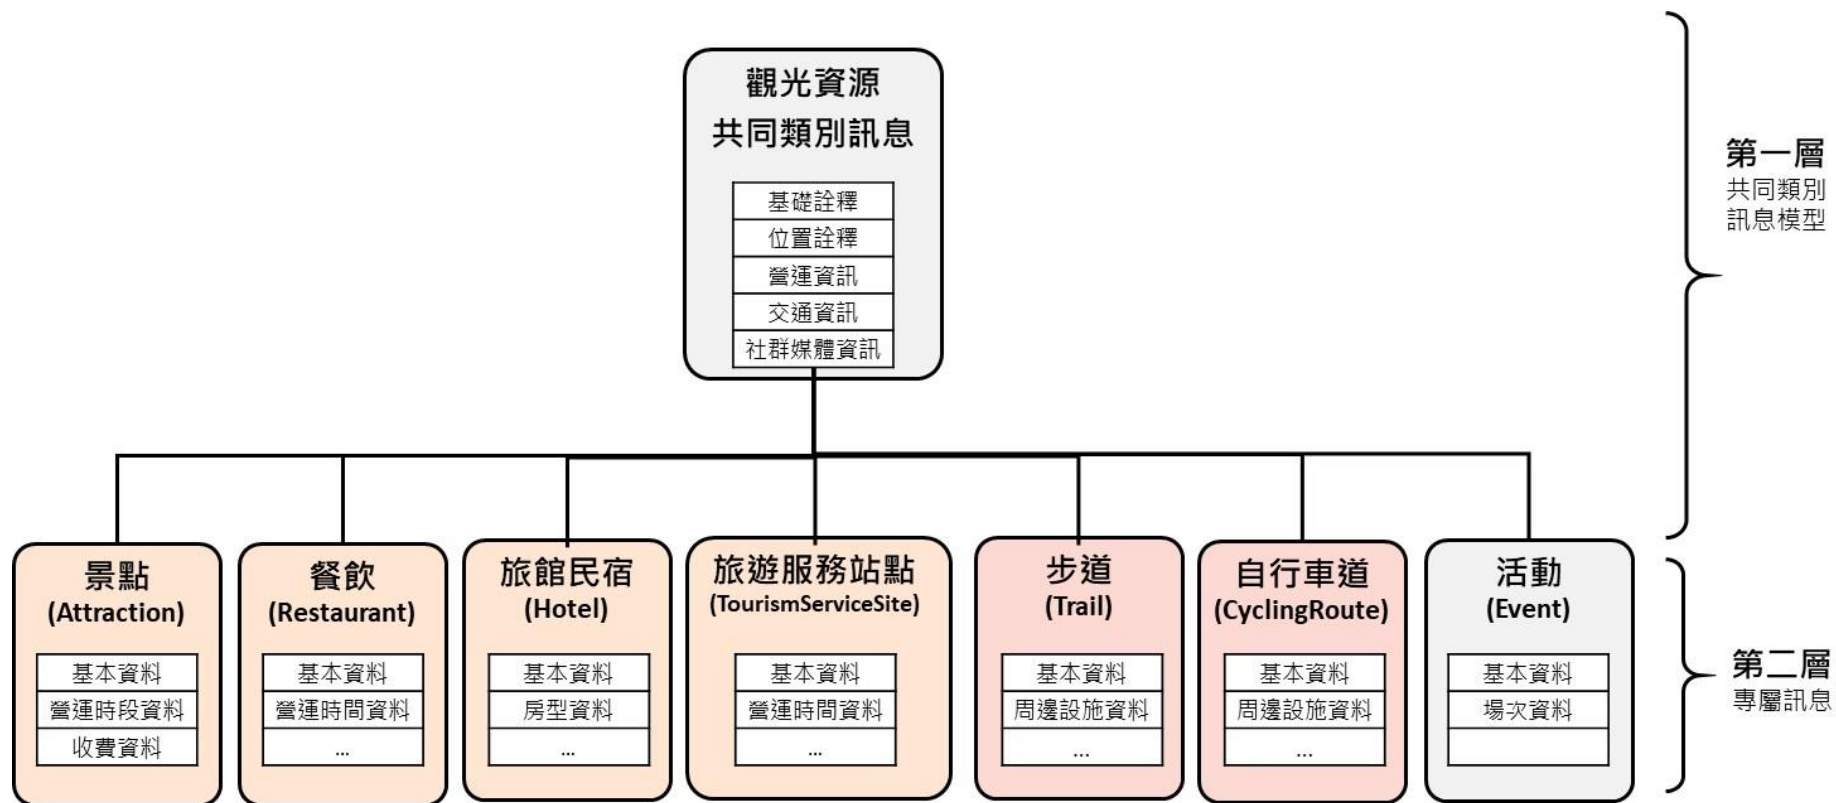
觀光資源
共同類別訊息

基礎詮釋
位置詮釋
營運資訊
交通資訊
社群媒體資訊

第一層
共同類別訊息模型

景點
(Attraction)
基本資料
營運時段資料
收費資料

餐飲
(Restaurant)
基本資料
營運時間資料
...

旅館民宿
(Hotel)
基本資料
房型資料
...

旅遊服務站點
(TourismServiceSite)
基本資料
營運時間資料
...

步道
(Trail)
基本資料
周邊設施資料
...

自行車道
(CyclingRoute)
基本資料
周邊設施資料
...

活動
(Event)
基本資料
場次資料

第二層
專屬訊息